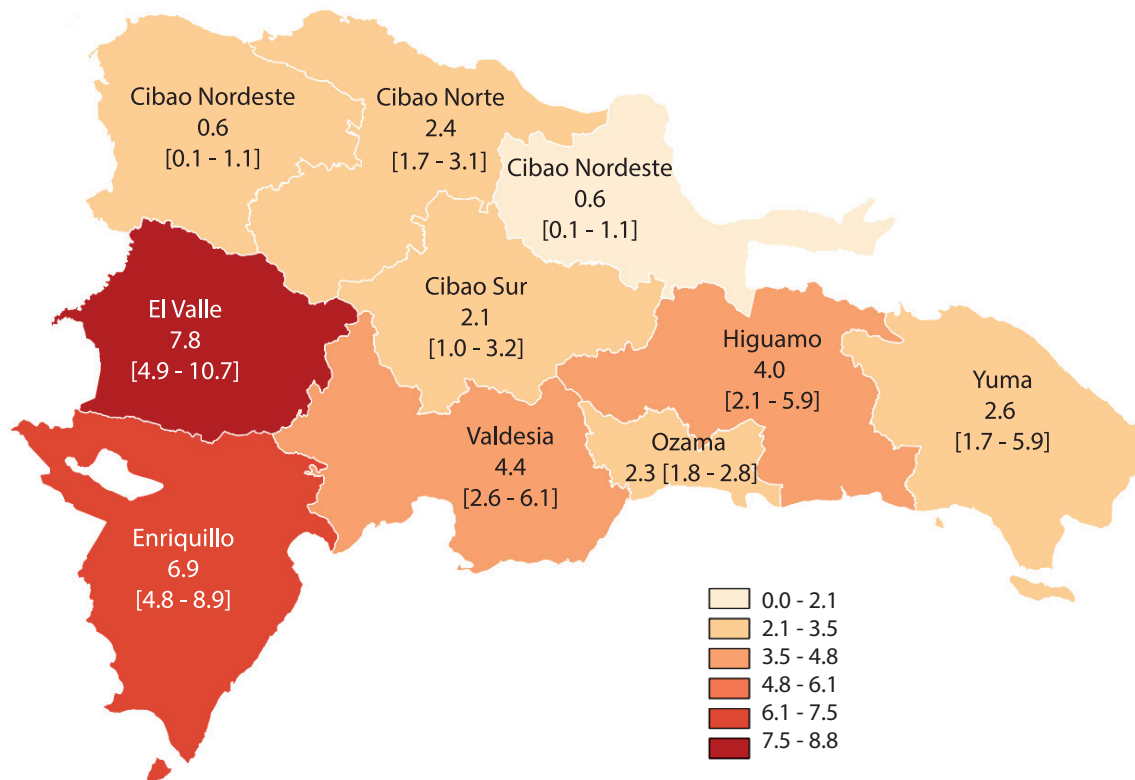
Cibao Nordeste
0.6
[0.1 - 1.1]

Cibao Norte
2.4
[1.7 - 3.1]

Cibao Nordeste
0.6
[0.1 - 1.1]

El Valle
7.8
[4.9 - 10.7]

Cibao Sur
2.1
[1.0 - 3.2]

Higuamo
4.0
[2.1 - 5.9]

Yuma
2.6
[1.7 - 5.9]

Valdesia
4.4
[2.6 - 6.1]

Ozama
2.3 [1.8 - 2.8]

Enriquillo
6.9
[4.8 - 8.9]

0.0 - 2.1
2.1 - 3.5
3.5 - 4.8
4.8 - 6.1
6.1 - 7.5
7.5 - 8.8